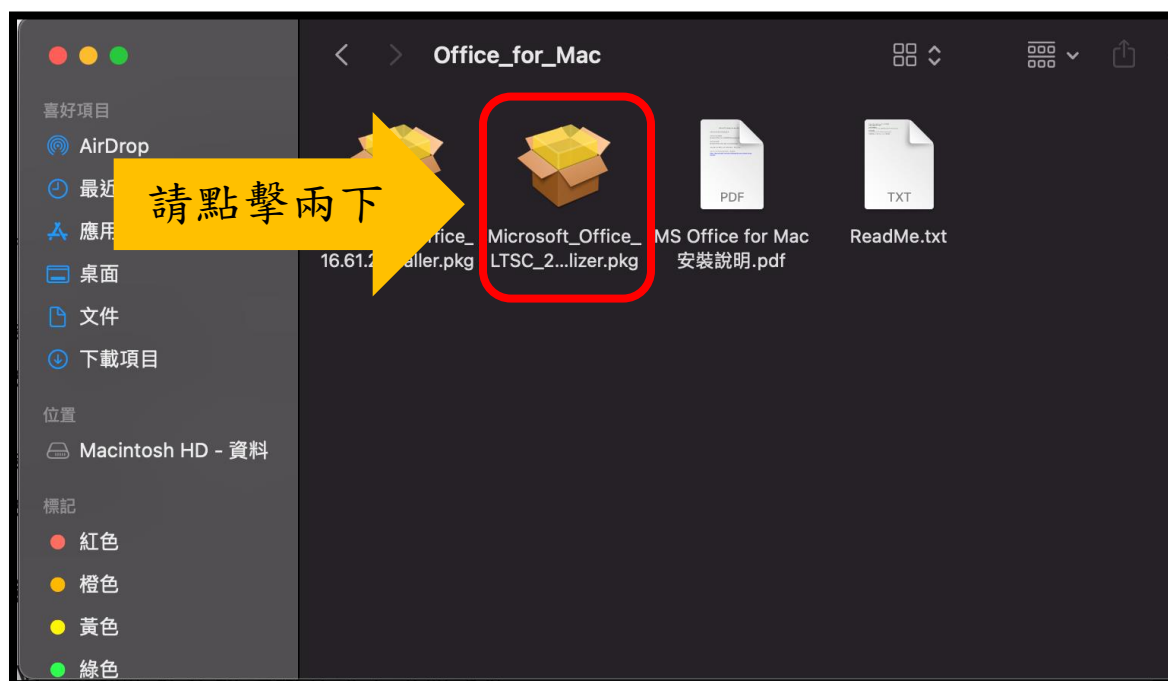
Office_for_Mac

喜好項目
AirDrop
最近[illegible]
應用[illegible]
桌面
文件
下載項目
位置
Macintosh HD - 資料
標記
紅色
橙色
黃色
綠色

請點擊兩下

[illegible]ffice_ 16.61.2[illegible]aller.pkg
Microsoft_Office_ LTSC_2...lizer.pkg
PDF
MS Office for Mac 安裝說明.pdf
TXT
ReadMe.txt